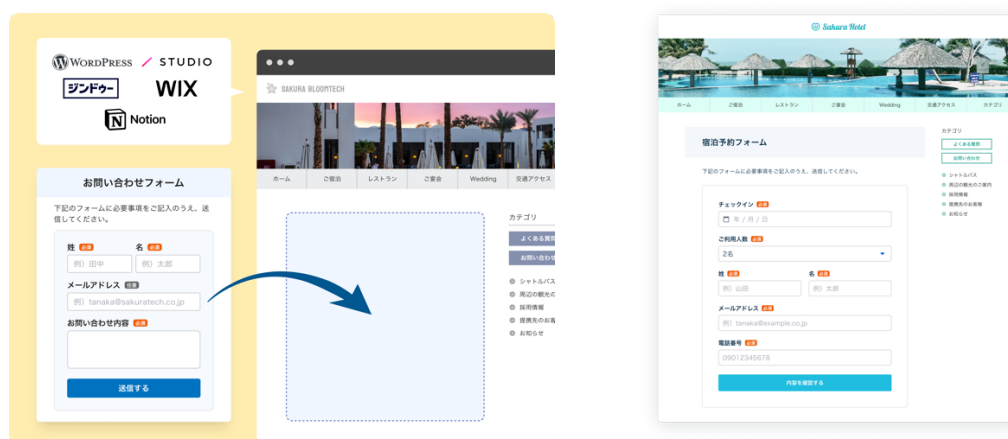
WordPress STUDIO
ジンドゥー WIX
Notion

お問い合わせフォーム
下記のフォームに必要事項をご記入のうえ、送信してください。
姓 必須 名 必須
例）田中 例）太郎
メールアドレス 任意
例）tanaka@sakuratech.co.jp
お問い合わせ内容 必須
送信する

SAKURA BLOOMTECH
ホーム ご宿泊 レストラン ご宴会 Wedding 交通アクセス
カテゴリ
よくある質問
お問い合わせ
シャトルバス
周辺の観光の
採用情報
提携先のお客
お知らせ

Sakura Hotel
ホーム ご宿泊 レストラン ご宴会 Wedding 交通アクセス カテゴリ
宿泊予約フォーム
下記のフォームに必要事項をご記入のうえ、送信してください。
チェックイン 必須
年 / 月 / 日
ご利用人数 必須
2名
姓 必須 名 必須
例）山田 例）太郎
メールアドレス 必須
例）tanaka@example.co.jp
電話番号 必須
09012345678
内容を確認する
カテゴリ
よくある質問
お問い合わせ
シャトルバス
周辺の観光の案内
採用情報
提携先のお客様
お知らせ